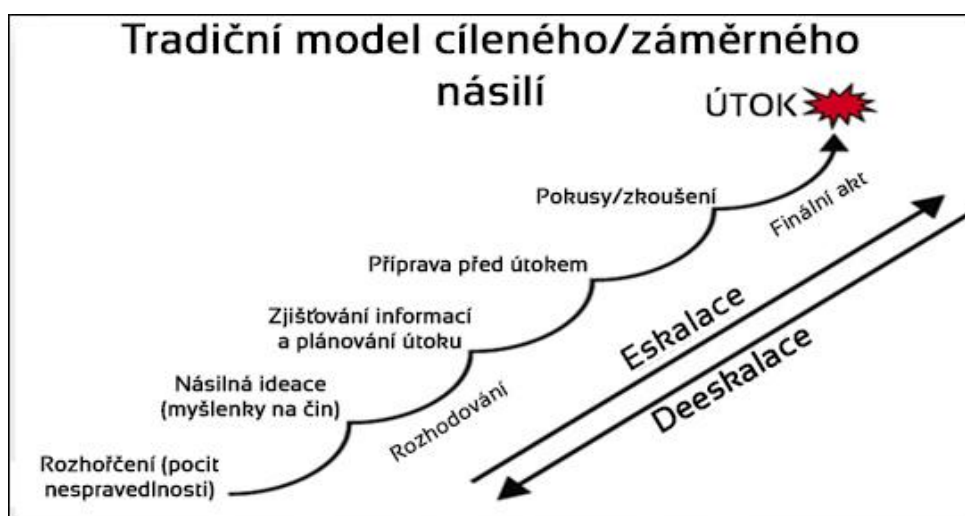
Tradiční model cíleného/záměrného násilí

ÚTOK

Pokusy/zkoušení

Finální akt

Příprava před útokem

Zjišťování informací a plánování útoku

Eskalace

Deeskalace

Násilná ideace (myšlenky na čin)

Rozhodování

Rozhořčení (pocit nespravedlnosti)